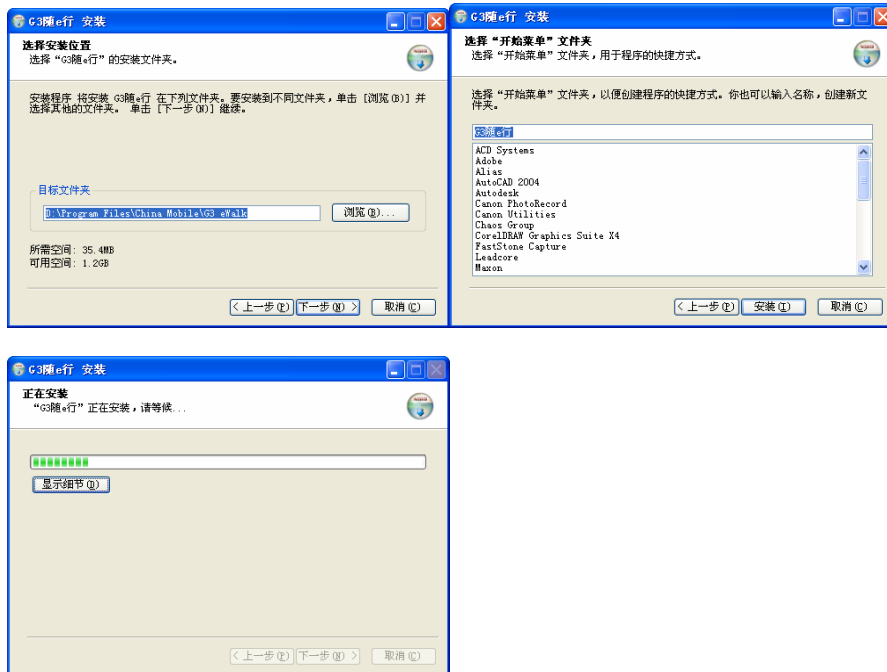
G3随e行 安装

选择安装位置
选择"G3随e行"的安装文件夹。

安装程序 将安装 G3随e行 在下列文件夹。要安装到不同文件夹，单击 [浏览(B)] 并选择其他的文件夹。 单击 [下一步(N)] 继续。

目标文件夹

D:\Program Files\China Mobile\G3 eWalk

浏览(B)...

所需空间: 35.4MB
可用空间: 1.2GB

< 上一步(P) 下一步(N) > 取消(C)

G3随e行 安装

选择"开始菜单"文件夹
选择"开始菜单"文件夹，用于程序的快捷方式。

选择"开始菜单"文件夹，以便创建程序的快捷方式。你也可以输入名称，创建新文件夹。

G3随e行

ACD Systems
Adobe
Alias
AutoCAD 2004
Autodesk
Canon PhotoRecord
Canon Utilities
Chaos Group
CorelDRAW Graphics Suite X4
FastStone Capture
Leadcore
Maxon

< 上一步(P) 安装(I) 取消(C)

G3随e行 安装

正在安装
"G3随e行"正在安装，请等候...

显示细节(D)

< 上一步(P) 下一步(N) > 取消(C)